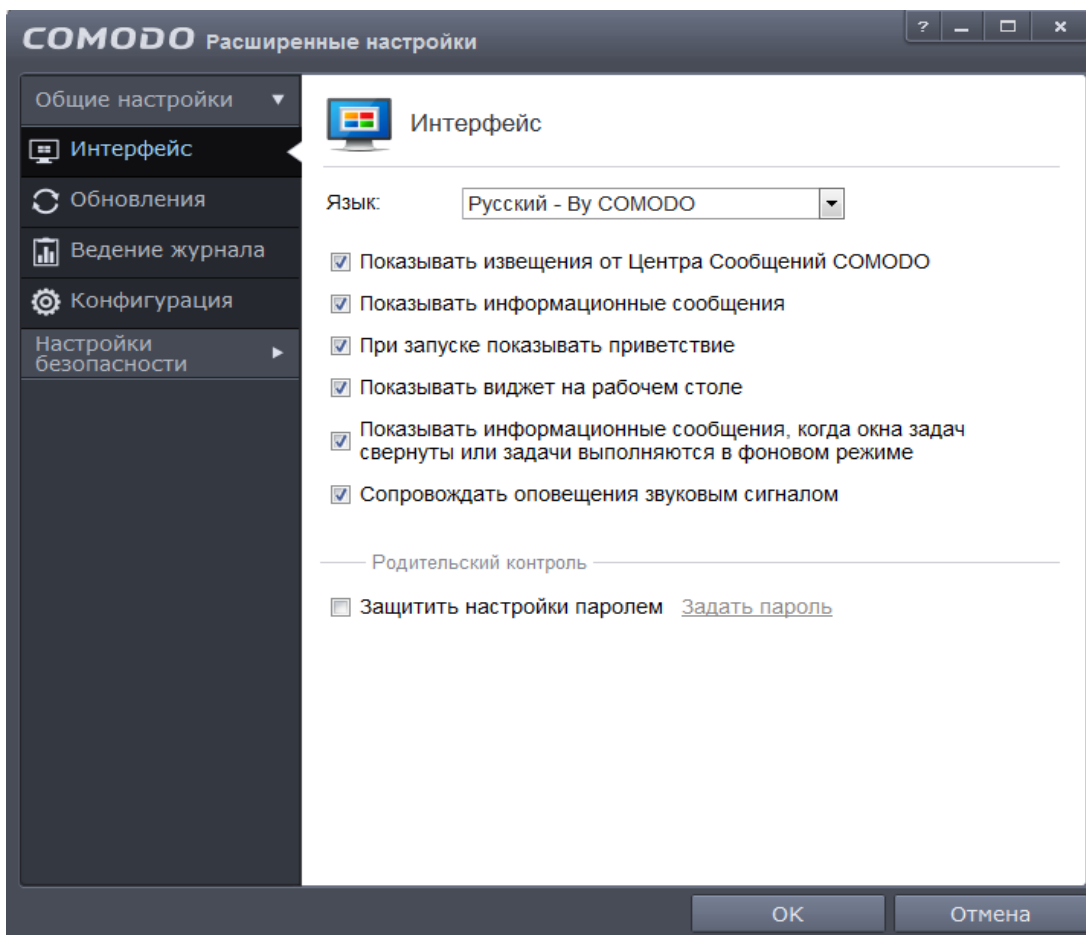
COMODO Расширенные настройки

? _ □ ×

Общие настройки

Интерфейс

Обновления

Ведение журнала

Конфигурация

Настройки безопасности

Интерфейс

Язык: Русский - By COMODO

Показывать извещения от Центра Сообщений COMODO

Показывать информационные сообщения

При запуске показывать приветствие

Показывать виджет на рабочем столе

Показывать информационные сообщения, когда окна задач свернуты или задачи выполняются в фоновом режиме

Сопровождать оповещения звуковым сигналом

Родительский контроль

Защитить настройки паролем Задать пароль

OK

Отмена